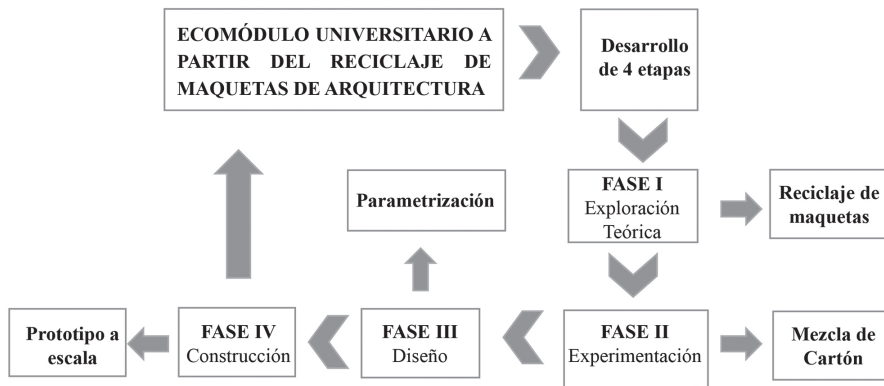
ECOMÓDULO UNIVERSITARIO A PARTIR DEL RECICLAJE DE MAQUETAS DE ARQUITECTURA

Desarrollo de 4 etapas

FASE I
Exploración Teórica

Reciclaje de maquetas

Parametrización

FASE II
Experimentación

Mezcla de Cartón

FASE III
Diseño

FASE IV
Construcción

Prototipo a escala